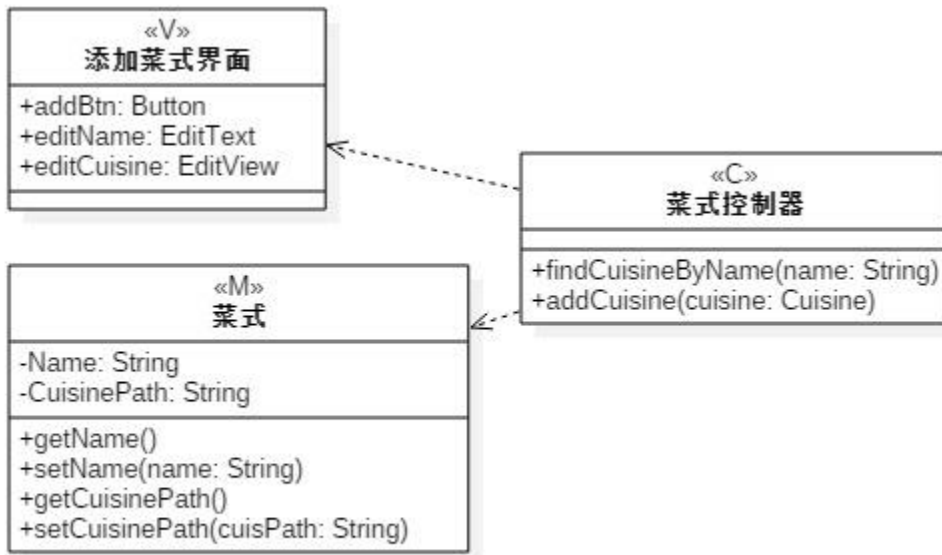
«V»
添加菜式界面

+addBtn: Button
+editName: EditText
+editCuisine: EditView

«C»
菜式控制器

+findCuisineByName(name: String)
+addCuisine(cuisine: Cuisine)

«M»
菜式

-Name: String
-CuisinePath: String

+getName()
+setName(name: String)
+getCuisinePath()
+setCuisinePath(cuisPath: String)